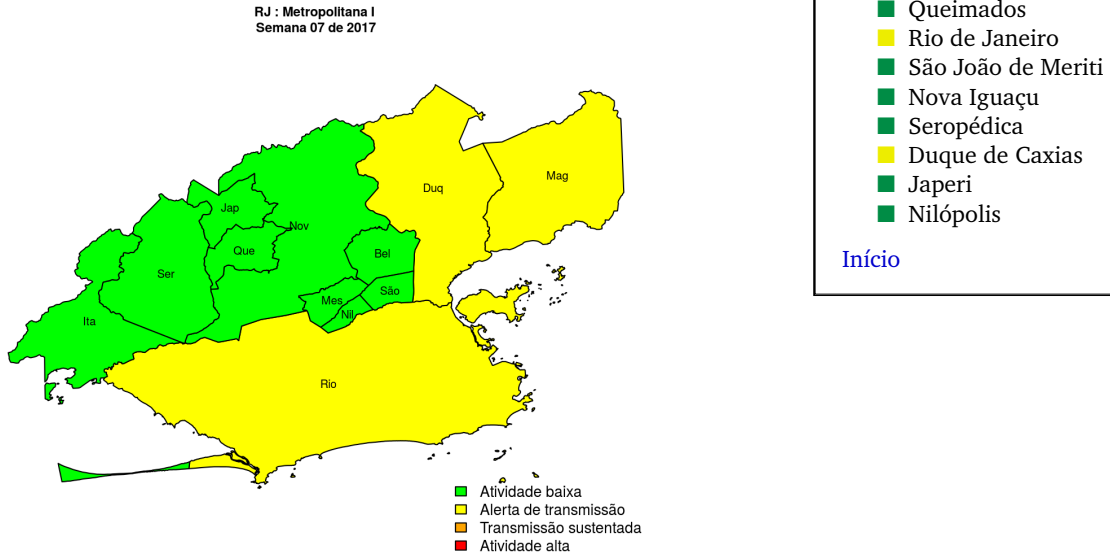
RJ : Metropolitana I
Semana 07 de 2017

Duq
Mag
Jap
Nov
Que
Bel
Ser
Mes
São
Nil
Ita
Rio

Atividade baixa
Alerta de transmissão
Transmissão sustentada
Atividade alta

Queimados
Rio de Janeiro
São João de Meriti
Nova Iguaçu
Seropédica
Duque de Caxias
Japeri
Nilópolis

Início